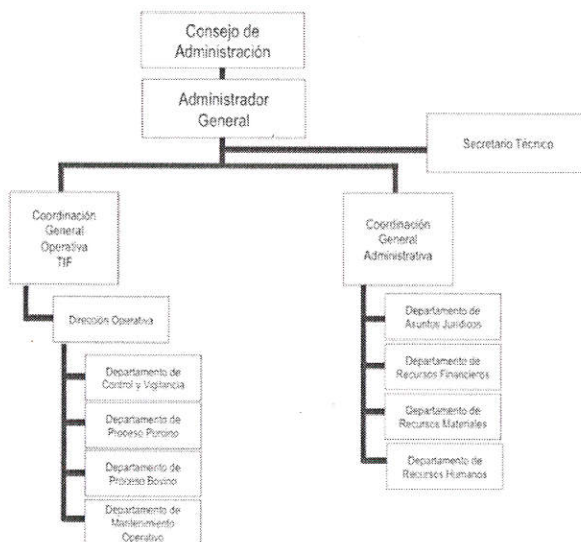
Consejo de Administración

Administrador General

Secretario Técnico

Coordinación General Operativa TIF

Coordinación General Administrativa

Dirección Operativa

Departamento de Control y Vigilancia

Departamento de Proceso Porcino

Departamento de Proceso Bovino

Departamento de Mantenimiento Operativo

Departamento de Asuntos Jurídicos

Departamento de Recursos Financieros

Departamento de Recursos Materiales

Departamento de Recursos Humanos